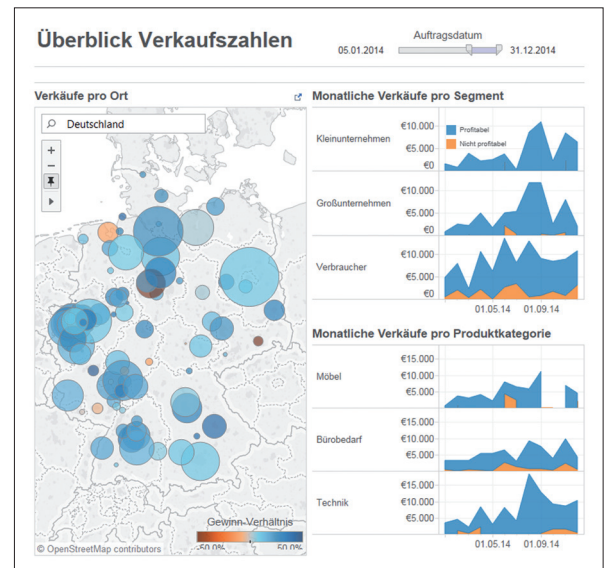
Überblick Verkaufszahlen

Auftragsdatum

05.01.2014

31.12.2014

Verkäufe pro Ort

Deutschland

+

−

Gewinn-Verhältnis

-50,0%

50,0%

© OpenStreetMap contributors

Monatliche Verkäufe pro Segment

Kleinunternehmen

€10.000

€5.000

€0

Profitabel

Nicht profitabel

Großunternehmen

€10.000

€5.000

€0

Verbraucher

€10.000

€5.000

€0

01.05.14

01.09.14

Monatliche Verkäufe pro Produktkategorie

Möbel

€15.000

€10.000

€5.000

Bürobedarf

€15.000

€10.000

€5.000

Technik

€15.000

€10.000

€5.000

01.05.14

01.09.14